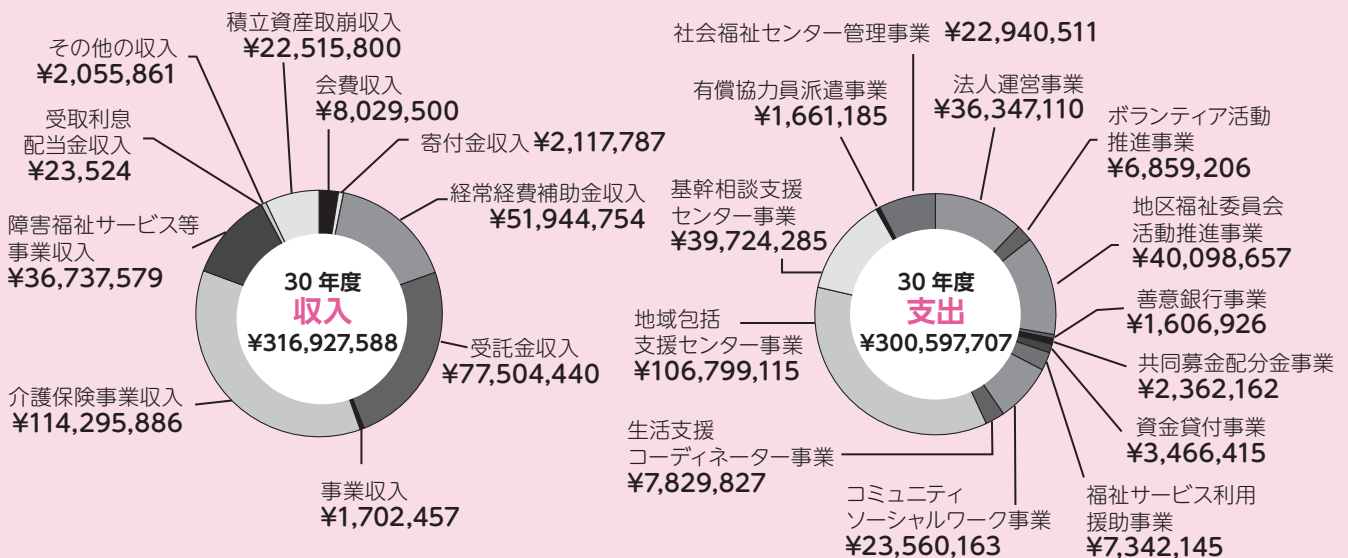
積立資産取崩収入
¥22,515,800

その他の収入
¥2,055,861

会費収入
¥8,029,500

寄付金収入 ¥2,117,787

受取利息
配当金収入
¥23,524

経常経費補助金収入
¥51,944,754

障害福祉サービス等
事業収入
¥36,737,579

30 年度
収入
¥316,927,588

受託金収入
¥77,504,440

介護保険事業収入
¥114,295,886

事業収入
¥1,702,457

社会福祉センター管理事業 ¥22,940,511

有償協力員派遣事業
¥1,661,185

法人運営事業
¥36,347,110

ボランティア活動
推進事業
¥6,859,206

基幹相談支援
センター事業
¥39,724,285

地区福祉委員会
活動推進事業
¥40,098,657

30 年度
支出
¥300,597,707

善意銀行事業
¥1,606,926

地域包括
支援センター事業
¥106,799,115

共同募金配分金事業
¥2,362,162

資金貸付事業
¥3,466,415

生活支援
コーディネーター事業
¥7,829,827

コミュニティ
ソーシャルワーク事業
¥23,560,163

福祉サービス利用
援助事業
¥7,342,145